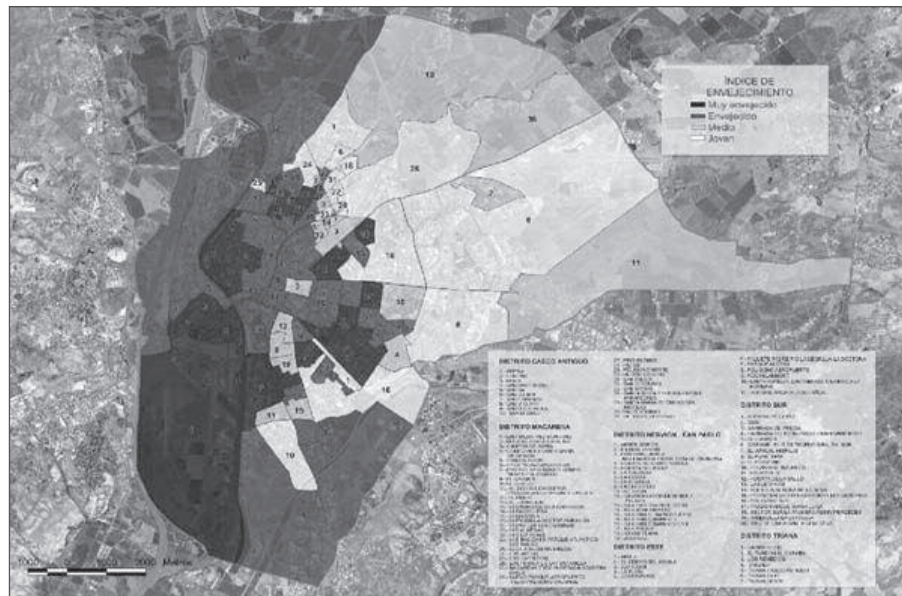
ÍNDICE DE ENVEJECIMIENTO
Muy envejecido
Envejecido
Medio
Joven

13
30
1
6
16
24
26
7
5
8
11
14
3
10
9
12
4
18
21
15
19

DISTRITO CASCO ANTIGUO
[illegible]

DISTRITO MACARENA
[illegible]

DISTRITO NERVIÓN - SAN PABLO
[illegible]

DISTRITO ESTE
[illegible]

DISTRITO SUR
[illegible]

DISTRITO TRIANA
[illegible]

1000 0 1000 2000 Metros